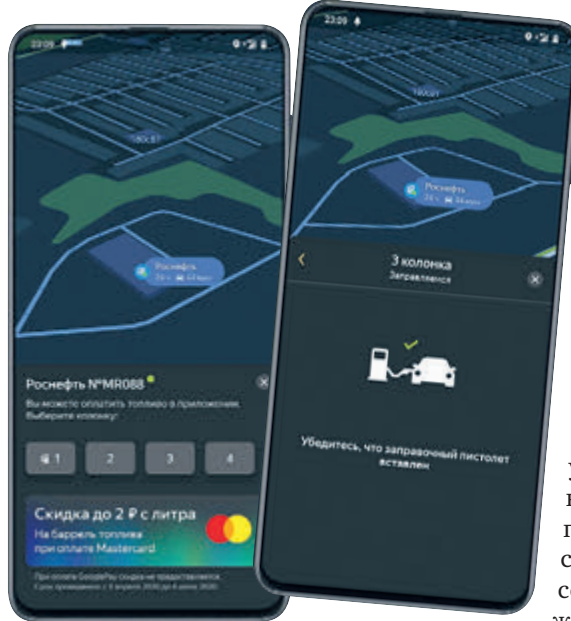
23:09

Роснефть

Роснефть №MR088

Вы можете оплатить топливо в приложении. Выберите колонку:

1

2

3

4

Скидка до 2 ₽ с литра

На баррель топлива при оплате Mastercard

При оплате GooglePay скидка не предоставляется. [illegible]

23:09

Роснефть

3 колонка

Заправляемся

Убедитесь, что заправочный пистолет вставлен

у
н
п
с
с
ж